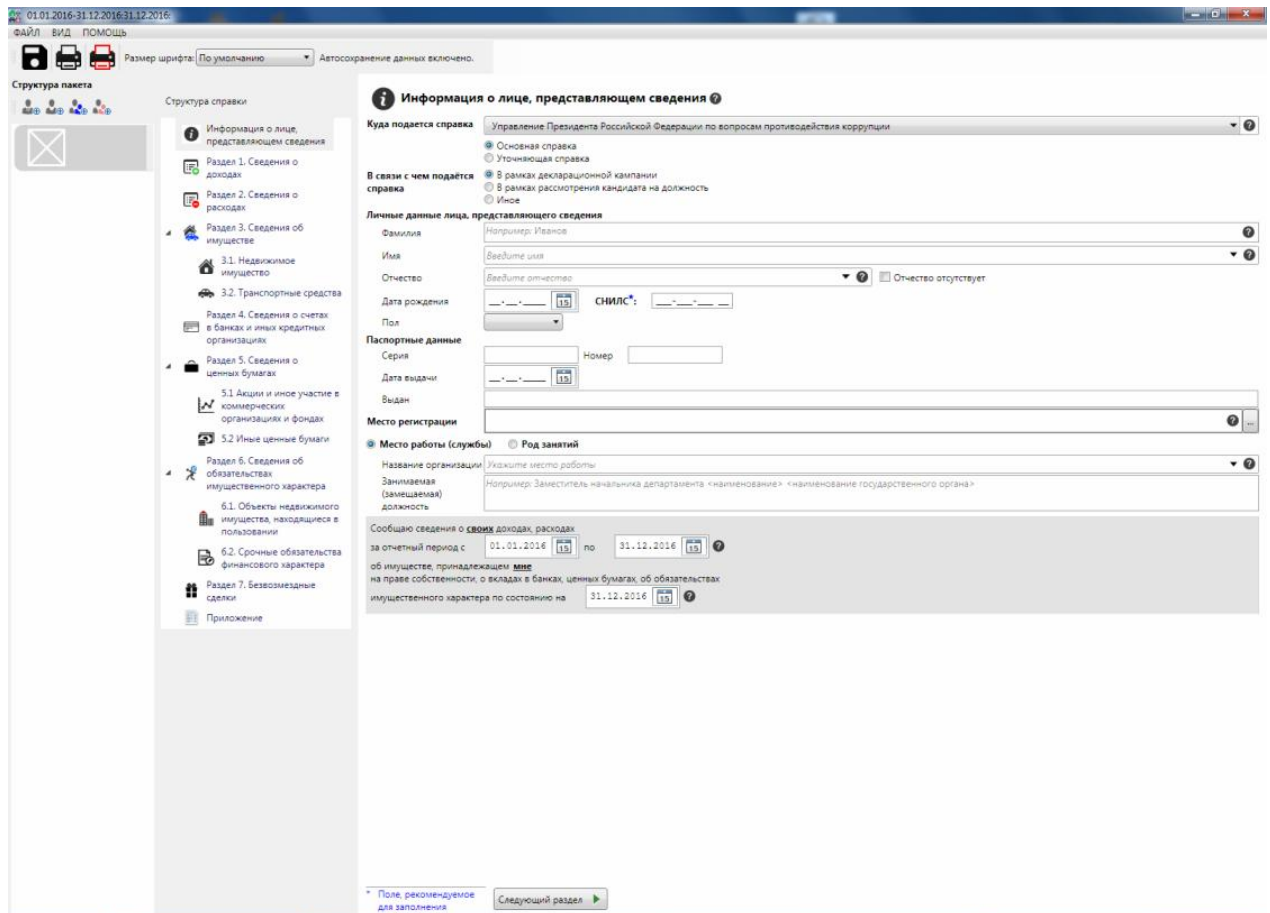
01.01.2016-31.12.2016:31.12.2016:
ФАЙЛ ВИД ПОМОЩЬ

Размер шрифта: По умолчанию Автосохранение данных включено.

Структура пакета

Структура справки

Информация о лице, представляющем сведения
Раздел 1. Сведения о доходах
Раздел 2. Сведения о расходах
Раздел 3. Сведения об имуществе
3.1. Недвижимое имущество
3.2. Транспортные средства
Раздел 4. Сведения о счетах в банках и иных кредитных организациях
Раздел 5. Сведения о ценных бумагах
5.1 Акции и иное участие в коммерческих организациях и фондах
5.2 Иные ценные бумаги
Раздел 6. Сведения об обязательствах имущественного характера
6.1. Объекты недвижимого имущества, находящиеся в пользовании
6.2. Срочные обязательства финансового характера
Раздел 7. Безвозмездные сделки
Приложение

Информация о лице, представляющем сведения

Куда подается справка Управление Президента Российской Федерации по вопросам противодействия коррупции
Основная справка
Уточняющая справка
В связи с чем подаётся справка
В рамках декларационной кампании
В рамках рассмотрения кандидата на должность
Иное
Личные данные лица, представляющего сведения
Фамилия Например: Иванов
Имя Введите имя
Отчество Введите отчество Отчество отсутствует
Дата рождения __.__.____ СНИЛС*: ___-___-___ __
Пол
Паспортные данные
Серия Номер
Дата выдачи __.__.____
Выдан
Место регистрации
Место работы (службы) Род занятий
Название организации Укажите место работы
Занимаемая (замещаемая) должность Например: Заместитель начальника департамента <наименование> <наименование государственного органа>

Сообщаю сведения о своих доходах, расходах
за отчетный период с 01.01.2016 по 31.12.2016
об имуществе, принадлежащем мне
на праве собственности, о вкладах в банках, ценных бумагах, об обязательствах
имущественного характера по состоянию на 31.12.2016

* Поле, рекомендуемое для заполнения
Следующий раздел